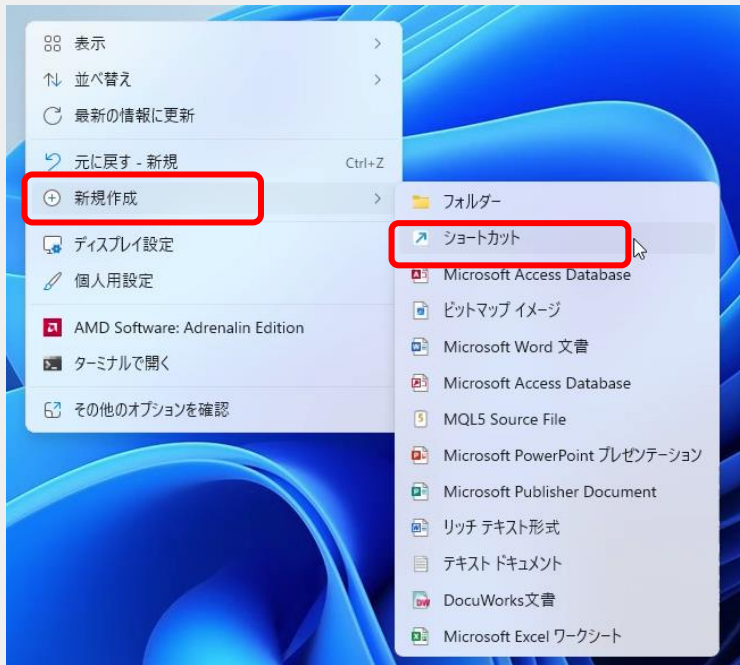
表示
並べ替え
最新の情報に更新
元に戻す - 新規 Ctrl+Z
新規作成
ディスプレイ設定
個人用設定
AMD Software: Adrenalin Edition
ターミナルで開く
その他のオプションを確認

フォルダー
ショートカット
Microsoft Access Database
ビットマップ イメージ
Microsoft Word 文書
Microsoft Access Database
MQL5 Source File
Microsoft PowerPoint プレゼンテーション
Microsoft Publisher Document
リッチ テキスト形式
テキスト ドキュメント
DocuWorks文書
Microsoft Excel ワークシート